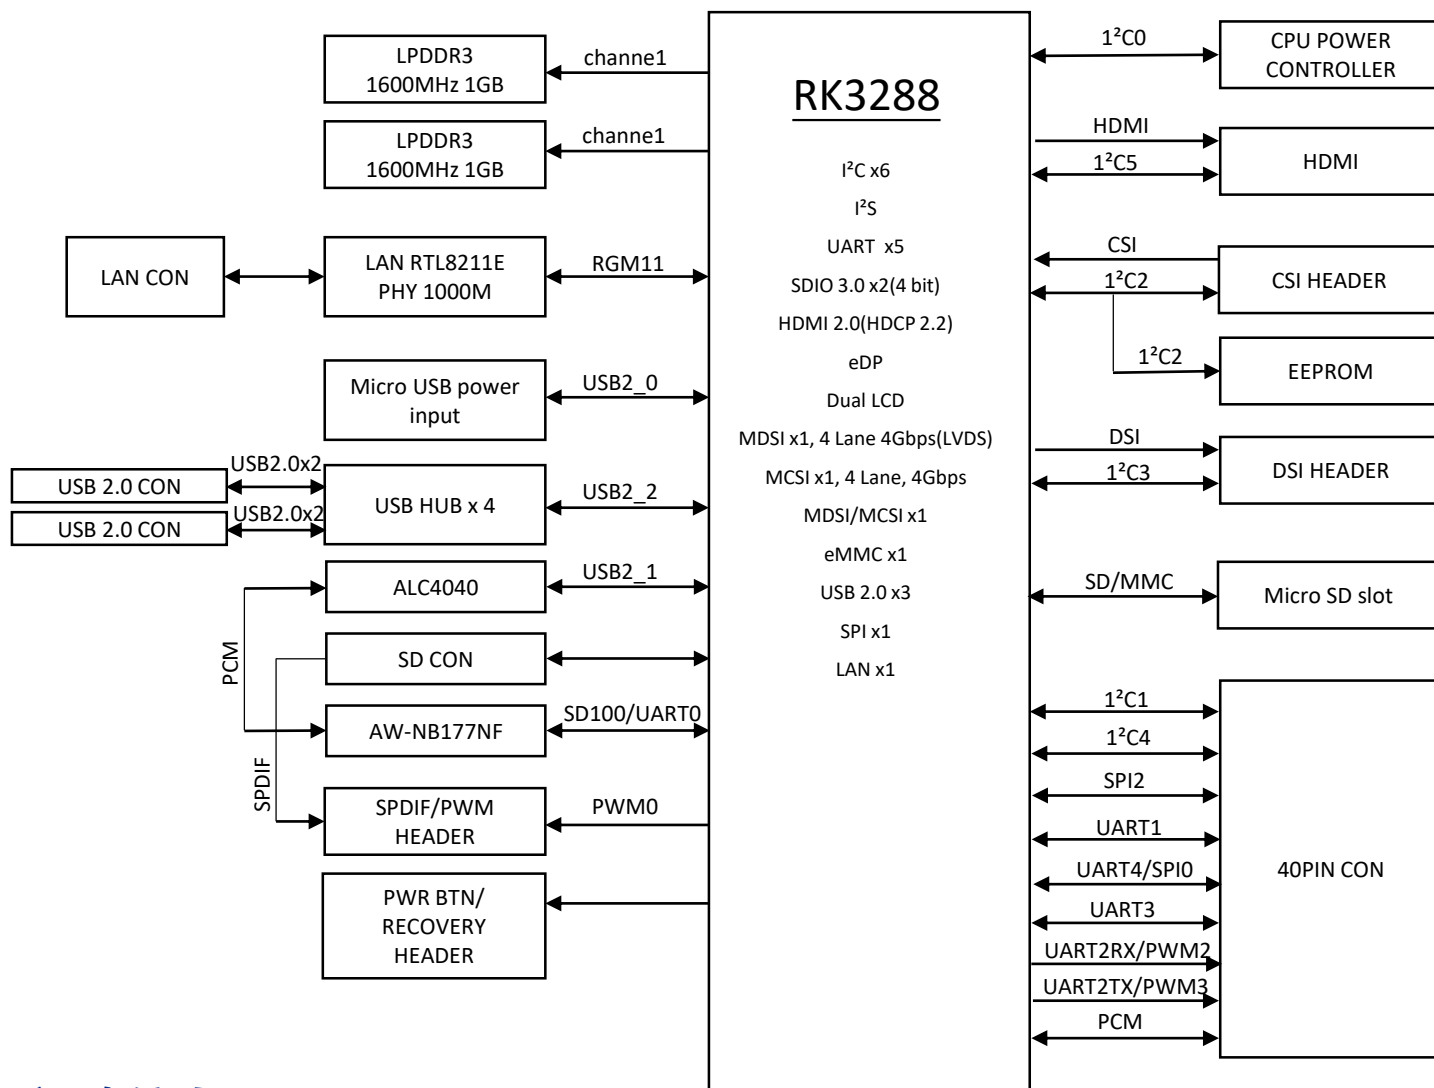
LPDDR3
1600MHz 1GB

channe1

LPDDR3
1600MHz 1GB

channe1

LAN CON

LAN RTL8211E
PHY 1000M

RGM11

Micro USB power input

USB2_0

USB 2.0 CON

USB2.0x2

USB 2.0 CON

USB2.0x2

USB HUB x 4

USB2_2

ALC4040

USB2_1

PCM

SD CON

AW-NB177NF

SD100/UART0

SPDIF

SPDIF/PWM HEADER

PWM0

PWR BTN/
RECOVERY
HEADER

RK3288

I²C x6
I²S
UART x5
SDIO 3.0 x2(4 bit)
HDMI 2.0(HDCP 2.2)
eDP
Dual LCD
MDSI x1, 4 Lane 4Gbps(LVDS)
MCSI x1, 4 Lane, 4Gbps
MDSI/MCSI x1
eMMC x1
USB 2.0 x3
SPI x1
LAN x1

1²C0

CPU POWER CONTROLLER

HDMI

1²C5

HDMI

CSI

1²C2

CSI HEADER

1²C2

EEPROM

DSI

1²C3

DSI HEADER

SD/MMC

Micro SD slot

1²C1
1²C4
SPI2
UART1
UART4/SPI0
UART3
UART2RX/PWM2
UART2TX/PWM3
PCM

40PIN CON